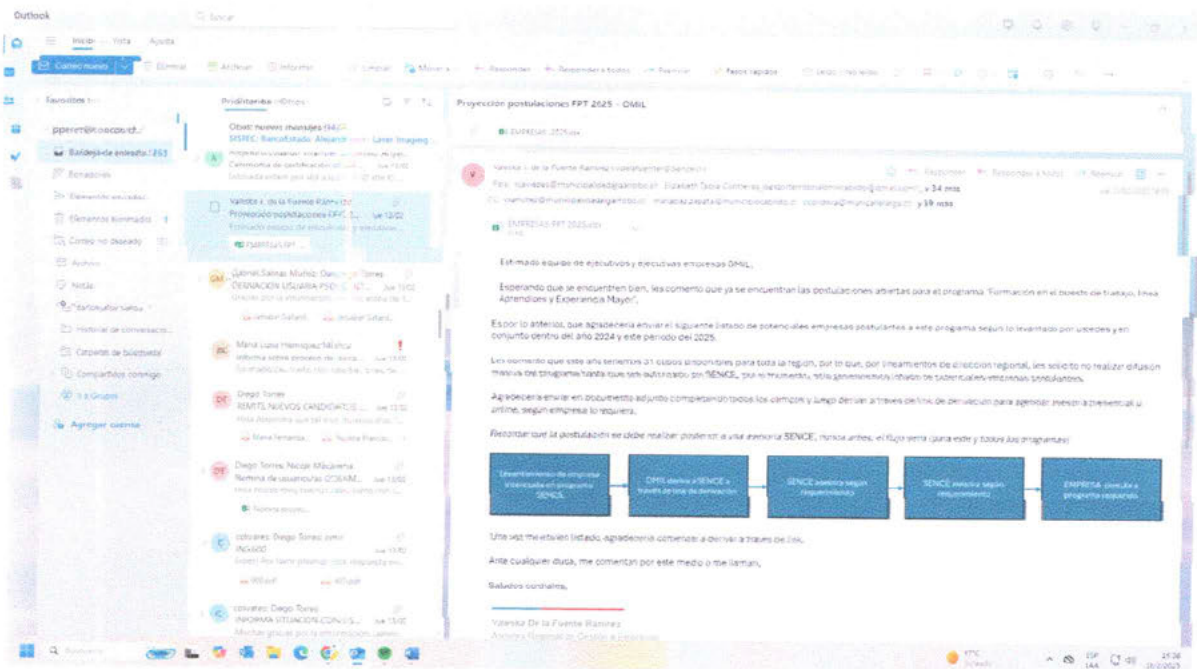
Outlook

Buscar

Inicio Vista Ayuda

Correo nuevo

Eliminar Archivar Informar Limpiar Mover a Responder Responder a todos Reenviar Pasos rápidos

Favoritos

pperez@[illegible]

Bandeja de entrada 1263

Borradores

Elementos enviados

Elementos eliminados

Correo no deseado

Archivo

Notas

Historial de conversación

Carpetas de búsqueda

Compartidos conmigo

Grupos

Agregar cuenta

Prioritarios Otros

Obtén nuevos mensajes

SISREC: Banco Estado: Alejandro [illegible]

Valeska I. de la Fuente Ramírez

Proyección postulaciones FPT 2... vie 12/02

EMPRESAS FPT

Gabriel Salinas Muñoz; Diego Torres

DERIVACION USUARIA PSD... lun 15/02

Maria Luisa Hernández Muñoz

Informa sobre proceso de... lun 15/02

Diego Torres

REMITE NUEVOS CANDIDATOS... lun 15/02

Diego Torres; Nicole Macarena

Nomina de usuarios... lun 15/02

cdvalres; Diego Torres

INGRESO lun 15/02

cdvalres; Diego Torres

INFORMA SITUACION CONS... lun 15/02

Proyección postulaciones FPT 2025 - OMIL

EMPRESAS FPT 2025.xlsx

Valeska I. de la Fuente Ramírez

Para: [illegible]; Elizabeth Tacla Contreras; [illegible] y 34 más

CC: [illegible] y 59 más

Responder Responder a todos Reenviar

EMPRESAS FPT 2025.xlsx

Estimado equipo de ejecutivos y ejecutivas empresas OMIL,

Esperando que se encuentren bien, les comento que ya se encuentran las postulaciones abiertas para el programa "Formación en el puesto de trabajo, línea Aprendices y Experiencia Mayor".

Es por lo anterior, que agradecería enviar el siguiente listado de potenciales empresas postulantes a este programa según lo levantado por ustedes y en conjunto centro del año 2024 y este periodo del 2025.

Les comento que este año tenemos 31 cupos disponibles para toda la región, por lo que, por lineamientos de dirección regional, les solicito no realizar difusión masiva del programa hasta que sea autorizado por SENCE, por lo mismo, solo generaremos listado de potenciales empresas postulantes.

Agradecería enviar en documento adjunto completando todos los campos y luego derivar a través de link de derivación para agendar reunión presencial u online, según empresa lo requiera.

Recordar que la postulación se debe realizar posterior a una asesoría SENCE, nunca antes, el flujo sería (para este y todos los programas)

Levantamiento de empresa interesada en programa SENCE.

OMIL deriva a SENCE a través de link de derivación

SENCE asesora según requerimiento

SENCE asesora según requerimiento

EMPRESA postula a programa requerido

Una vez me envíen listado, agradecería comenzar a derivar a través de link.

Ante cualquier duda, me comentan por este medio o me llaman.

Saludos cordiales,

Valeska De la Fuente Ramírez

Buscar

ESP 19:38